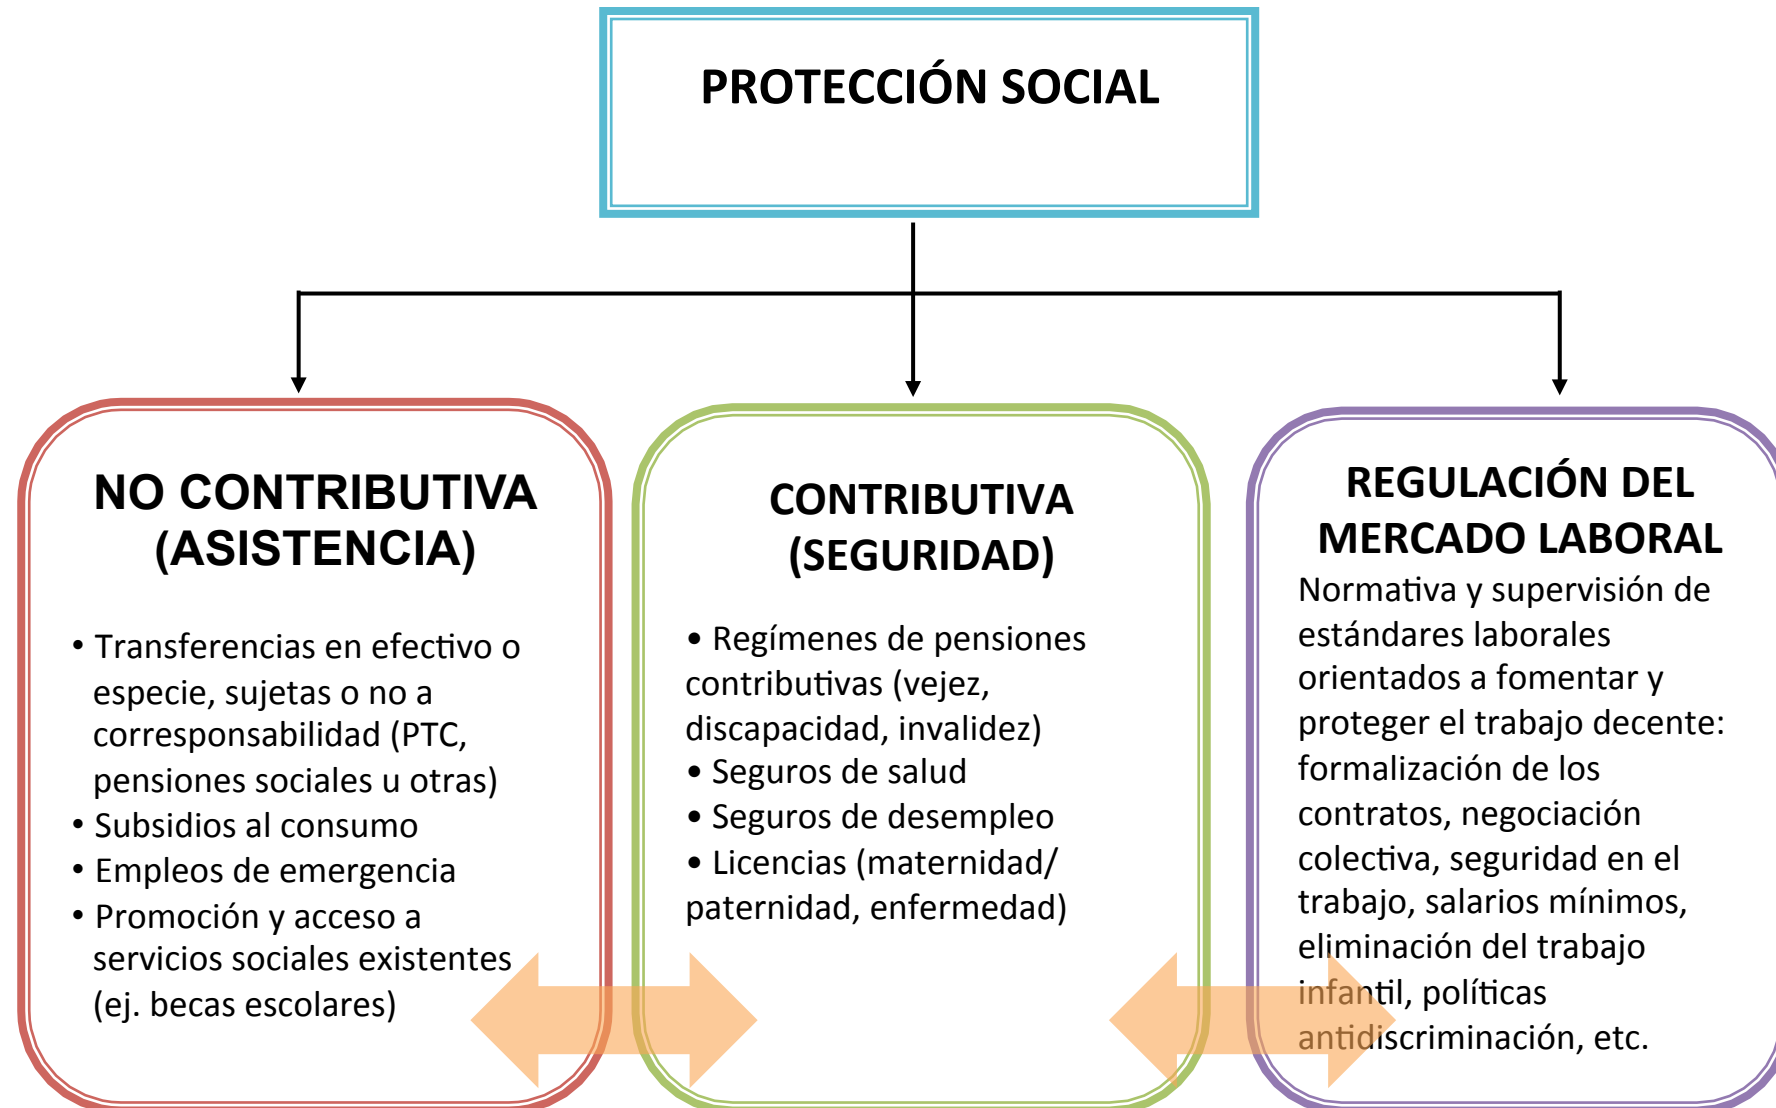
PROTECCIÓN SOCIAL

NO CONTRIBUTIVA (ASISTENCIA)

• Transferencias en efectivo o especie, sujetas o no a corresponsabilidad (PTC, pensiones sociales u otras)
• Subsidios al consumo
• Empleos de emergencia
• Promoción y acceso a servicios sociales existentes (ej. becas escolares)

CONTRIBUTIVA (SEGURIDAD)

• Regímenes de pensiones contributivas (vejez, discapacidad, invalidez)
• Seguros de salud
• Seguros de desempleo
• Licencias (maternidad/ paternidad, enfermedad)

REGULACIÓN DEL MERCADO LABORAL

Normativa y supervisión de estándares laborales orientados a fomentar y proteger el trabajo decente: formalización de los contratos, negociación colectiva, seguridad en el trabajo, salarios mínimos, eliminación del trabajo infantil, políticas antidiscriminación, etc.